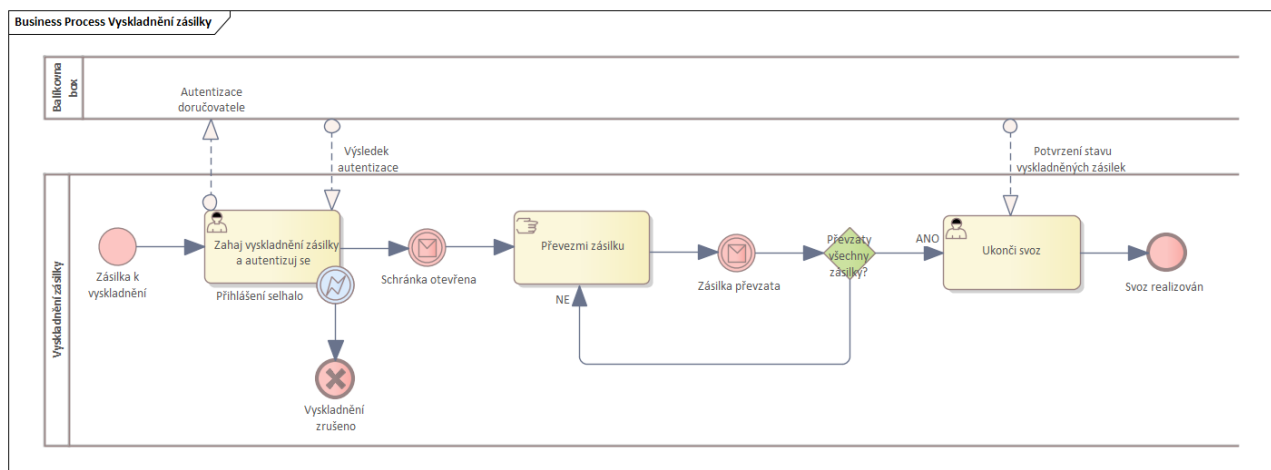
Business Process Vyskladnění zásilky

Balíkovna box

Autentizace doručovatele

Výsledek autentizace

Potvrzení stavu vyskladněných zásilek

Vyskladnění zásilky

Zásilka k vyskladnění

Zahaj vyskladnění zásilky a autentizuj se

Přihlášení selhalo

Vyskladnění zrušeno

Schránka otevřena

Převezmi zásilku

NE

Zásilka převzata

Převzaty všechny zásilky?

ANO

Ukonči svoz

Svoz realizován